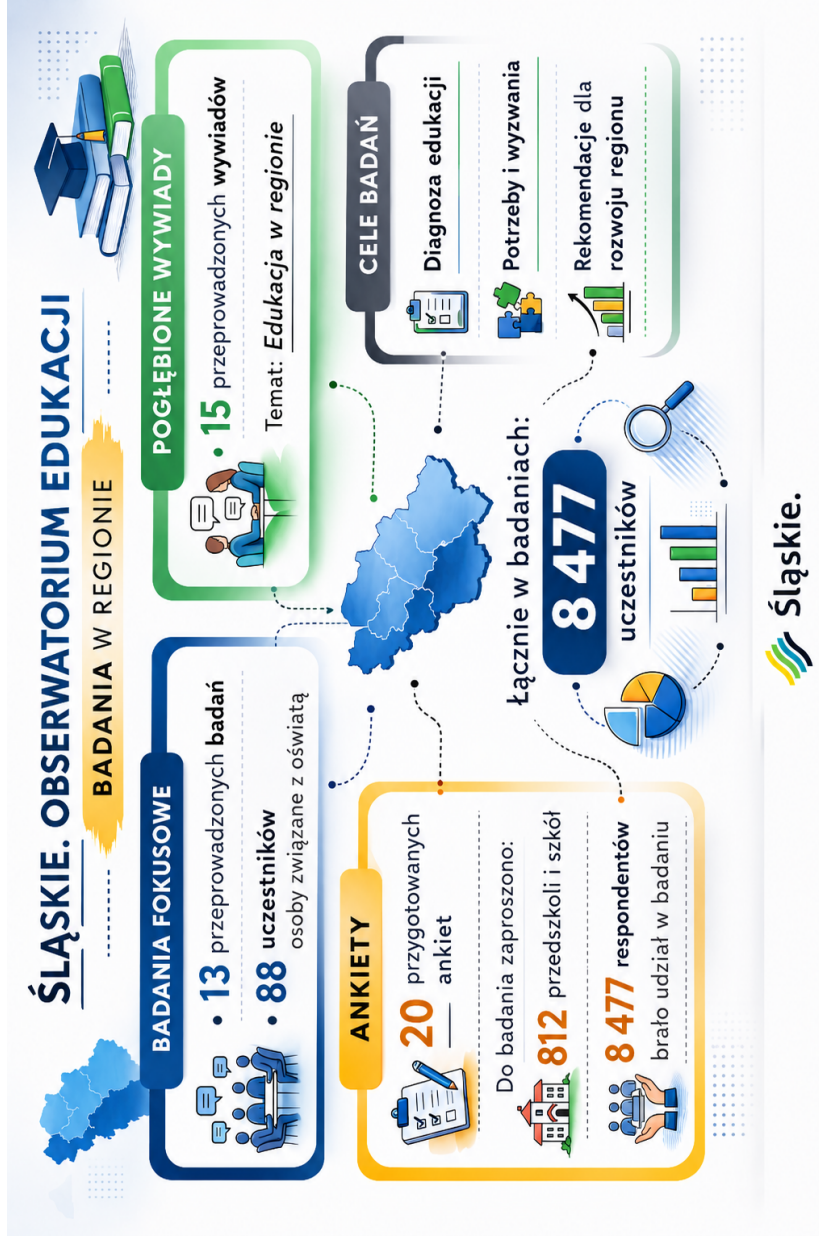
ŚLĄSKIE. OBSERWATORIUM EDUKACJI

BADANIA W REGIONIE

BADANIA FOKUSOWE

• 13 przeprowadzonych badań

• 88 uczestników
osoby związane z oświatą

POGŁĘBIONE WYWIADY

• 15 przeprowadzonych wywiadów

Temat: Edukacja w regionie

CELE BADAŃ

Diagnoza edukacji

Potrzeby i wyzwania

Rekomendacje dla rozwoju regionu

ANKIETY

20 przygotowanych ankiet

Do badania zaproszono:

812 przedszkoli i szkół

8 477 respondentów
brało udział w badaniu

Łącznie w badaniach:

8 477

uczestników

Śląskie.